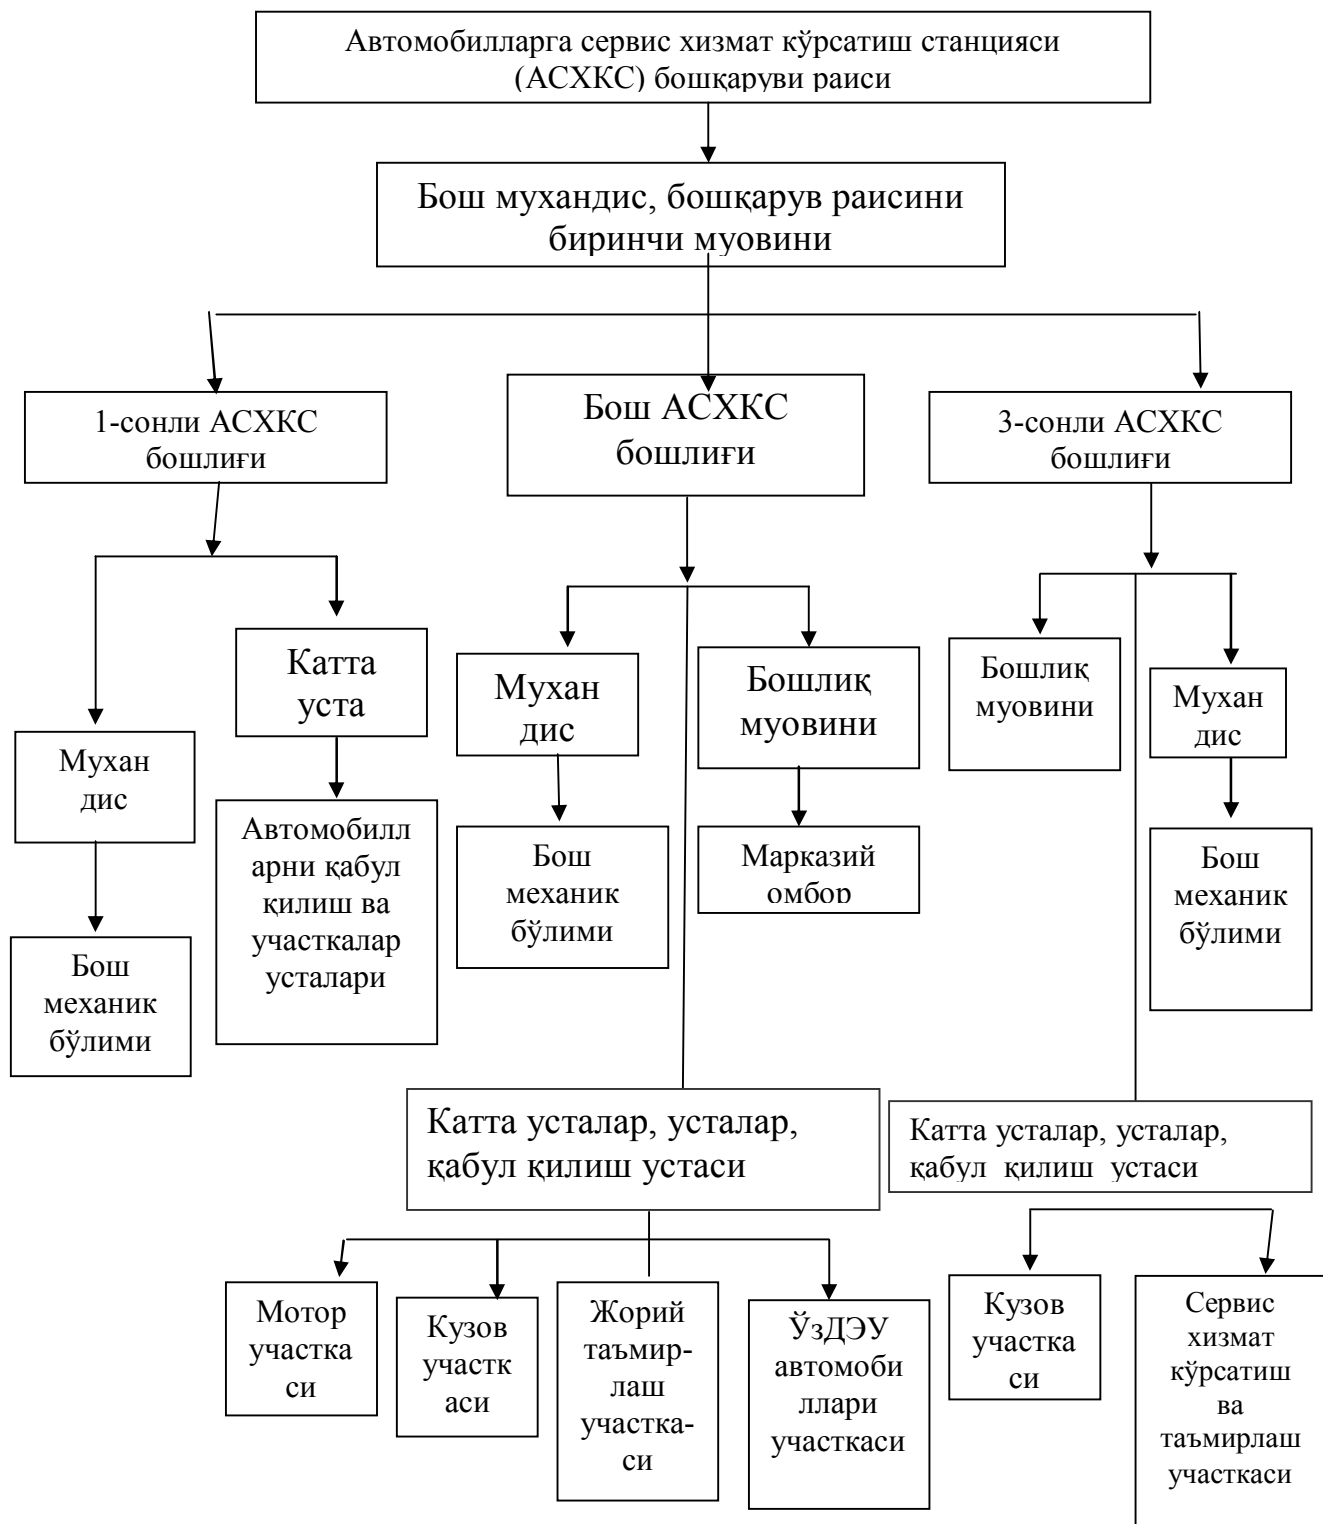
Автомобилларга сервис хизмат кўрсатиш станцияси (АСХКС) бошқаруви раиси

Бош мухандис, бошқарув раисини биринчи муовини

1-сонли АСХКС бошлиғи

Бош АСХКС бошлиғи

3-сонли АСХКС бошлиғи

Мухан дис

Бош механик бўлими

Катта уста

Автомобилл арни қабул қилиш ва участкалар усталари

Мухан дис

Бош механик бўлими

Бошлиқ муовини

Марказий омбор

Бошлиқ муовини

Мухан дис

Бош механик бўлими

Катта усталар, усталар, қабул қилиш устаси

Катта усталар, усталар, қабул қилиш устаси

Мотор участка си

Кузов участк аси

Жорий таъмир-лаш участка-си

ЎзДЭУ автомоби ллари участкаси

Кузов участка си

Сервис хизмат кўрсатиш ва таъмирлаш участкаси